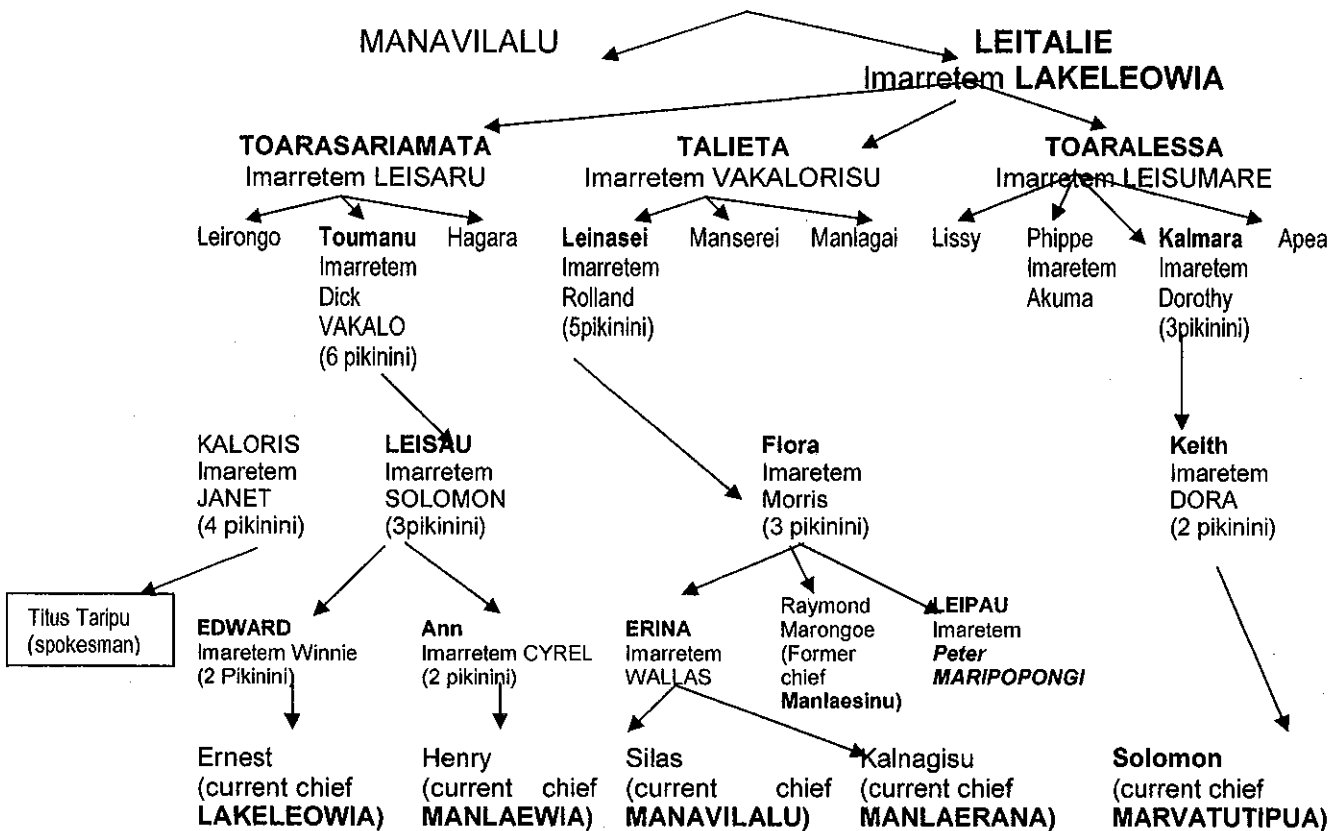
MANAVILALU

LEITALIE
Imarretem LAKELEOWIA

TOARASARIAMATA
Imarretem LEISARU

TALIETA
Imarretem VAKALORISU

TOARALESSA
Imarretem LEISUMARE

Leirongo

Toumanu
Imarretem
Dick
VAKALO
(6 pikinini)

Hagara

Leinasei
Imarretem
Rolland
(5pikinini)

Manserei

Manlagai

Lissy

Phippe
Imaretem
Akuma

Kalmara
Imaretem
Dorothy
(3pikinini)

Apea

KALORIS
Imaretem
JANET
(4 pikinini)

LEISAU
Imarretem
SOLOMON
(3pikinini)

Flora
Imaretem
Morris
(3 pikinini)

Keith
Imaretem
DORA
(2 pikinini)

Titus Taripu
(spokesman)

EDWARD
Imaretem Winnie
(2 Pikinini)

Ann
Imarretem CYREL
(2 pikinini)

ERINA
Imarretem
WALLAS

Raymond
Marongoe
(Former
chief
Manlaesinu)

LEIPAU
Imaretem
Peter
MARIPOPONGI

Ernest
(current chief
LAKELEOWIA)

Henry
(current chief
MANLAEWIA)

Silas
(current chief
MANAVILALU)

Kalnagisu
(current chief
MANLAERANA)

Solomon
(current chief
MARVATUTIPUA)